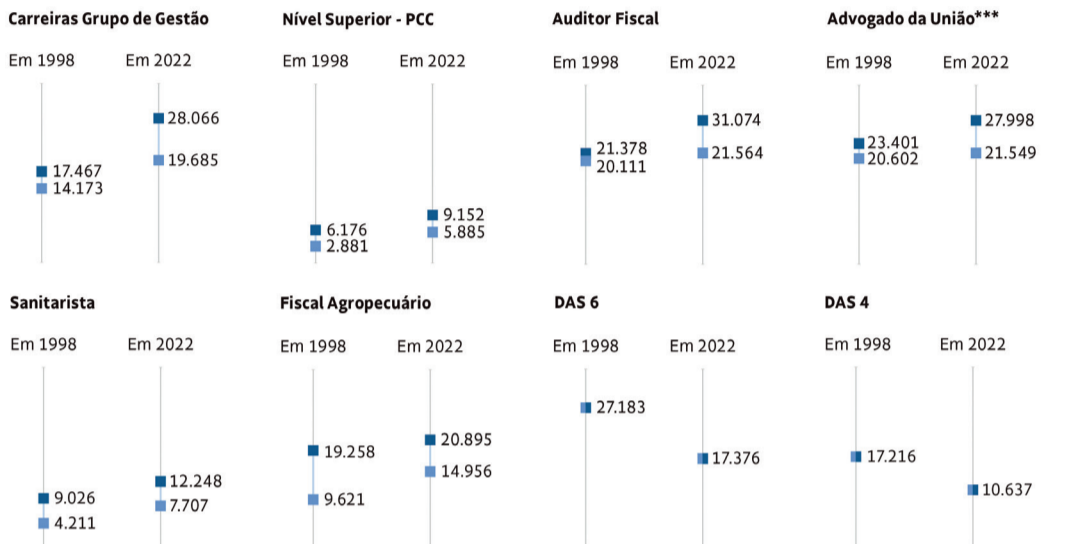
Carreiras Grupo de Gestão

Em 1998
17.467
14.173

Em 2022
28.066
19.685

Nível Superior - PCC

Em 1998
6.176
2.881

Em 2022
9.152
5.885

Auditor Fiscal

Em 1998
21.378
20.111

Em 2022
31.074
21.564

Advogado da União***

Em 1998
23.401
20.602

Em 2022
27.998
21.549

Sanitarista

Em 1998
9.026
4.211

Em 2022
12.248
7.707

Fiscal Agropecuário

Em 1998
19.258
9.621

Em 2022
20.895
14.956

DAS 6

Em 1998
27.183

Em 2022
17.376

DAS 4

Em 1998
17.216

Em 2022
10.637